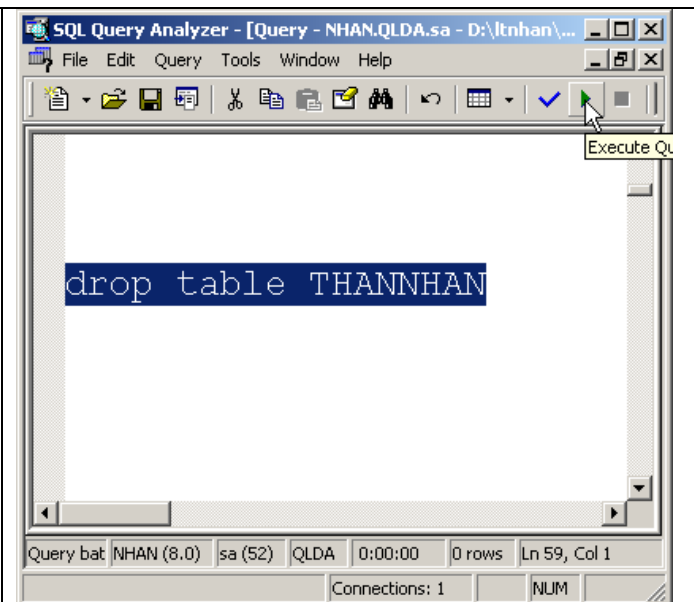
SQL Query Analyzer - [Query - NHAN.QLDA.sa - D:\ltnhan\...

File Edit Query Tools Window Help

Execute Qu

drop table THANNHAN

Query bat | NHAN (8.0) | sa (52) | QLDA | 0:00:00 | 0 rows | Ln 59, Col 1

Connections: 1 | NUM